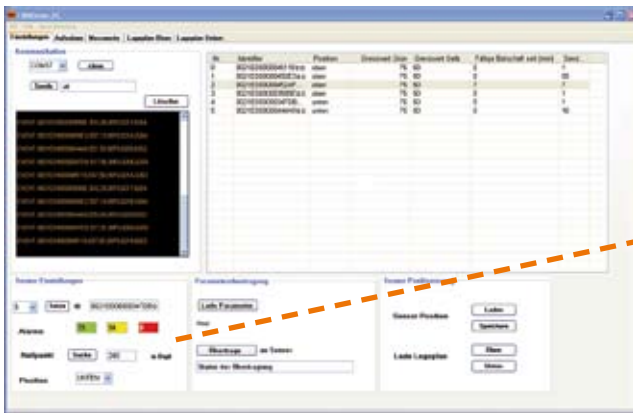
Einstellungen | Aufnahme | Messwerte | Lageplan Oben | Lageplan Unten

Kommunikation

COM17 schließen

Senden

Löschen

| Nr. | Identifier | Position | Gewicht | Gewicht | Fälligs | Gew. |
|---|---|---|---|---|---|---|
| 0 | | oben | 75 | 60 | 0 | 1 |
| 1 | | oben | 75 | 60 | 0 | 55 |
| 2 | | oben | 75 | 60 | 7 | 7 |
| 3 | | unten | 75 | 60 | 0 | 1 |
| 4 | | unten | 75 | 60 | 0 | 1 |
| 5 | | unten | 75 | 60 | 0 | 16 |

Sensor Einstellungen

Setzen

Alarme

Nullpunkt Senden

Position UNTEN

Parameterübertragung

Lade Parameter

Übertrage zu Sensor

Status der Übertragung

Sensor Positionierung

Sensor Position Laden Speichern

Lade Lageplan Oben Unten